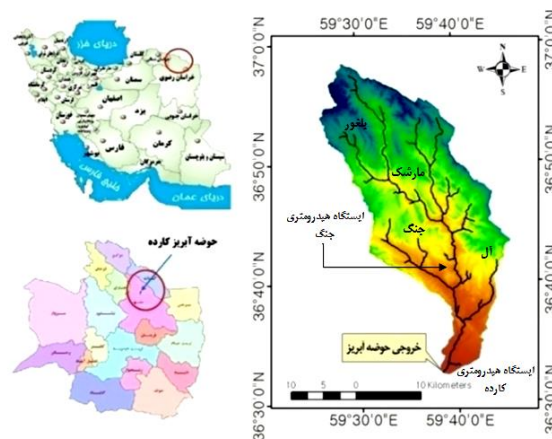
دریای خزر
خراسان رضوی
اصفهان
یزد
فارس
کرمان
سیستان و بلوچستان
خلیج فارس
دریای عمان

حوضه آبریز کارده

59°30'0"E
59°40'0"E
37°0'0"N
36°50'0"N
36°40'0"N
36°30'0"N
N
W
E
S
یقفور
مارشک
جنگ
ال
ایستگاه هیدرومتری جنگ
خروجی حوضه آبریز
ایستگاه هیدرومتری کارده
10
5
0
10 Kilometers